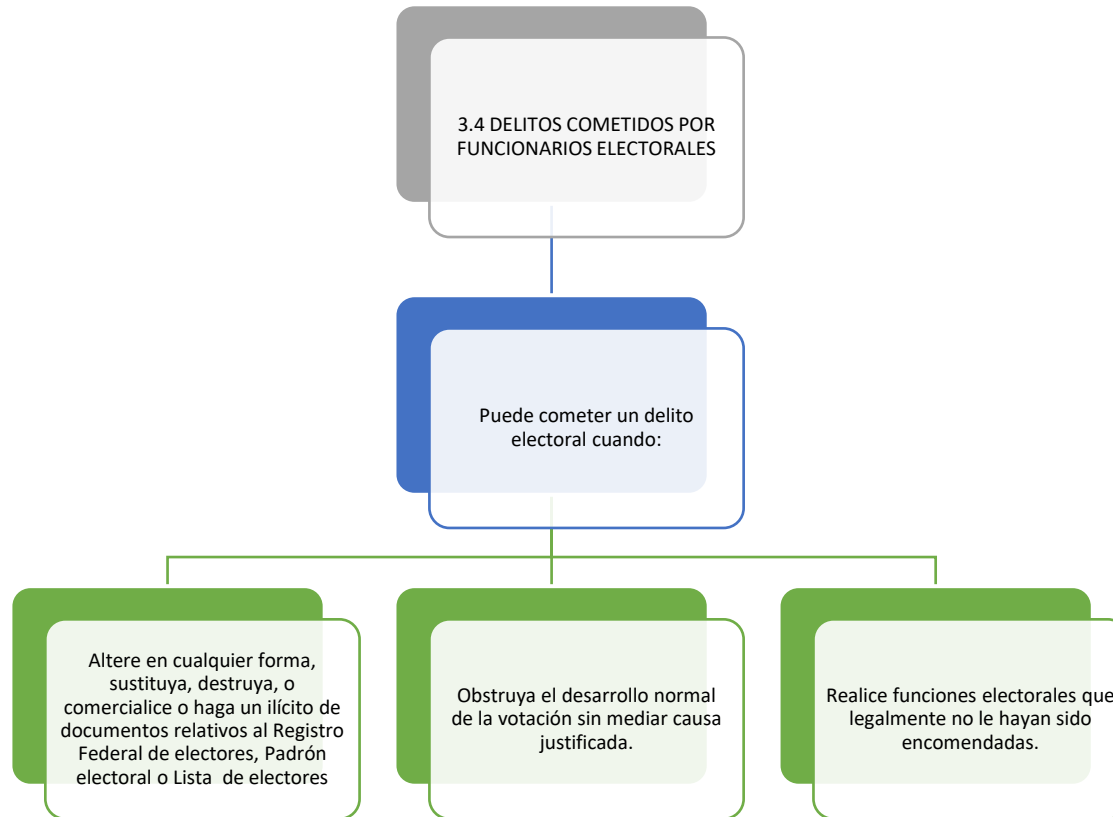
3.4 DELITOS COMETIDOS POR FUNCIONARIOS ELECTORALES

Puede cometer un delito electoral cuando:

Altere en cualquier forma, sustituya, destruya, o comercialice o haga un ilícito de documentos relativos al Registro Federal de electores, Padrón electoral o Lista de electores

Obstruya el desarrollo normal de la votación sin mediar causa justificada.

Realice funciones electorales que legalmente no le hayan sido encomendadas.